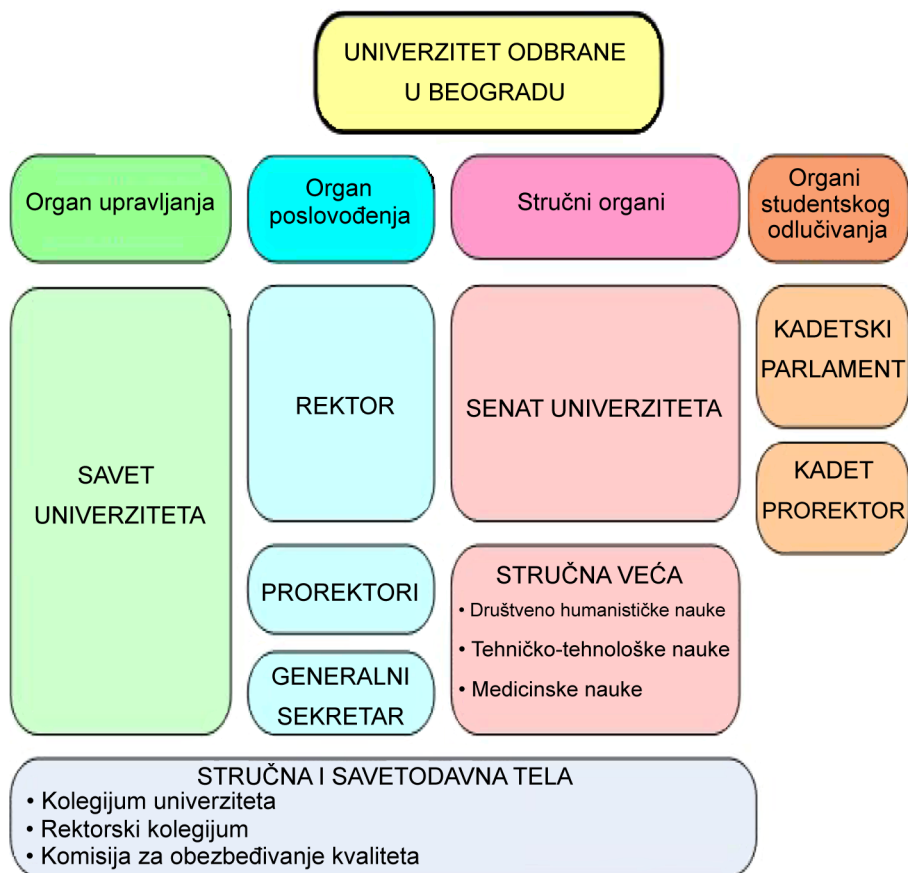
UNIVERZITET ODBRANE U BEOGRADU

Organ upravljanja

Organ poslovođenja

Stručni organi

Organi studentskog odlučivanja

SAVET UNIVERZITETA

REKTOR

PROREKTORI

GENERALNI SEKRETAR

SENAT UNIVERZITETA

STRUČNA VEĆA
• Društveno humanističke nauke
• Tehničko-tehnološke nauke
• Medicinske nauke

KADETSKI PARLAMENT

KADET PROREKTOR

STRUČNA I SAVETODAVNA TELA
• Kolegijum univerziteta
• Rektorski kolegijum
• Komisija za obezbeđivanje kvaliteta